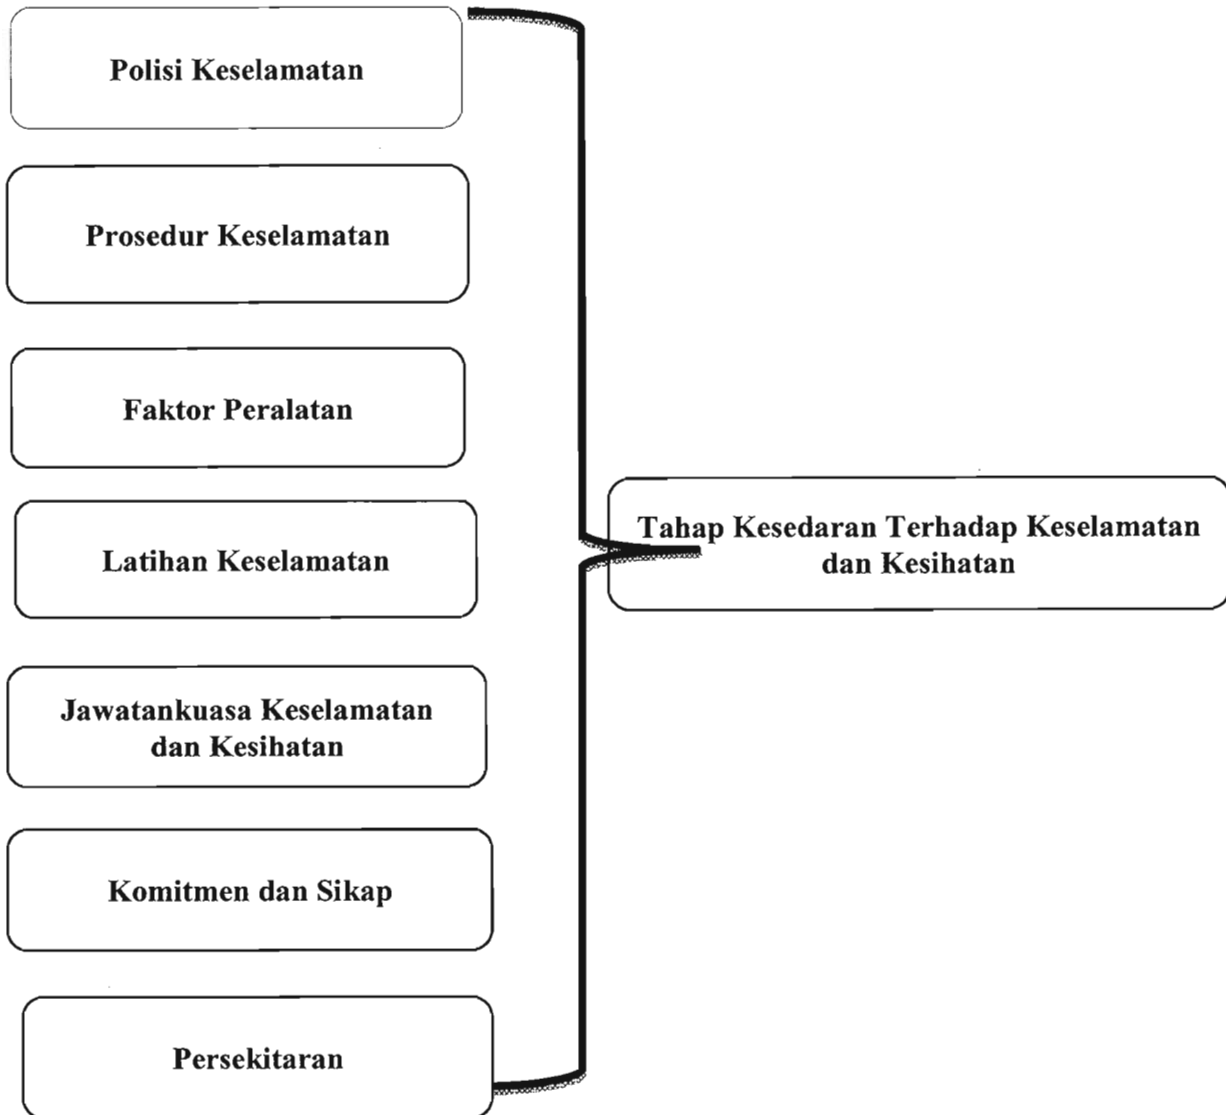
Polisi Keselamatan

Prosedur Keselamatan

Faktor Peralatan

Latihan Keselamatan

Jawatankuasa Keselamatan dan Kesihatan

Komitmen dan Sikap

Persekitaran

Tahap Kesedaran Terhadap Keselamatan dan Kesihatan